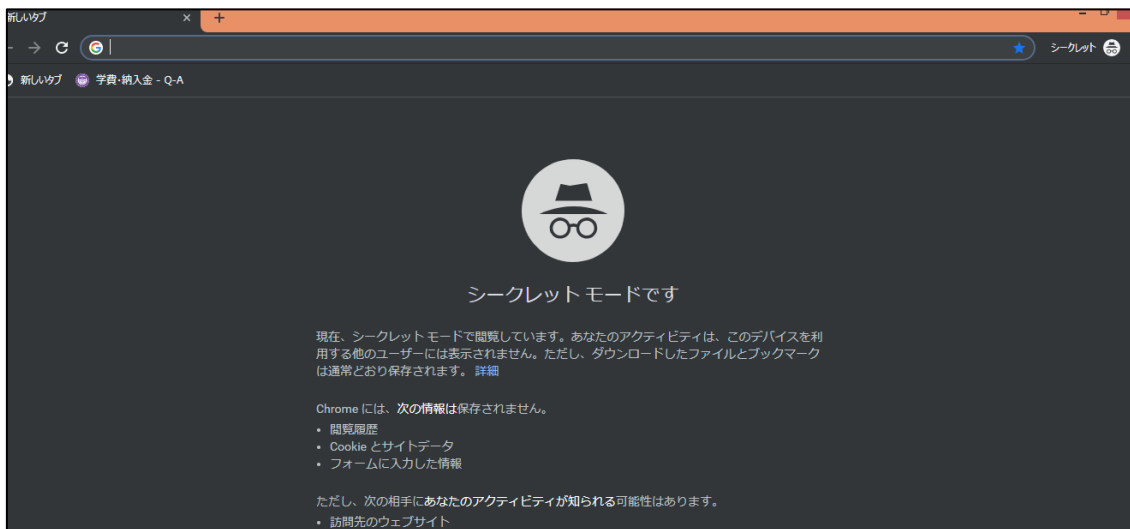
新しいタブ ×  +

シークレット

新しいタブ  学費・納入金 - Q-A

シークレット モードです

現在、シークレット モードで閲覧しています。あなたのアクティビティは、このデバイスを利用する他のユーザーには表示されません。ただし、ダウンロードしたファイルとブックマークは通常どおり保存されます。 詳細

Chrome には、次の情報は保存されません。
• 閲覧履歴
• Cookie とサイトデータ
• フォームに入力した情報

ただし、次の相手にあなたのアクティビティが知られる可能性はあります。
• 訪問先のウェブサイト